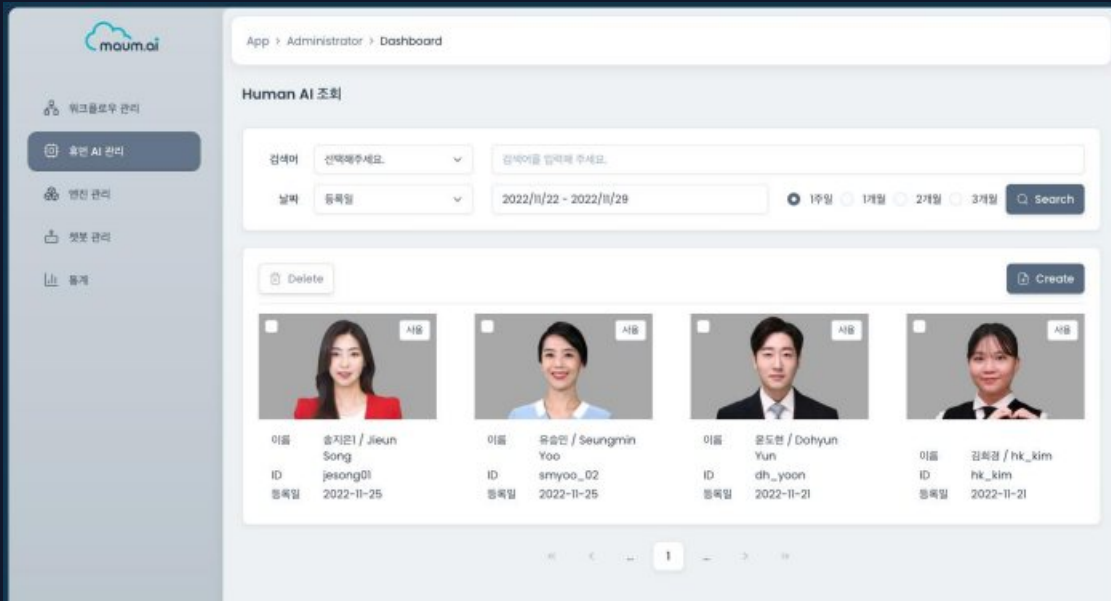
maum.ai

워크플로우 관리
휴먼 AI 관리
엔진 관리
챗봇 관리
통계

App > Administrator > Dashboard

Human AI 조회

검색어 선택해주세요. 검색어를 입력해 주세요.
날짜 등록일 2022/11/22 - 2022/11/29 1주일 1개월 2개월 3개월 Search

Delete Create

사용
이름 송지은 / Jieun Song
ID jesong01
등록일 2022-11-25

사용
이름 유승민 / Seungmin Yoo
ID smyoo_02
등록일 2022-11-25

사용
이름 윤도현 / Dohyun Yun
ID dh_yoon
등록일 2022-11-21

사용
이름 김희경 / hk_kim
ID hk_kim
등록일 2022-11-21

« ‹ ... 1 ... › »